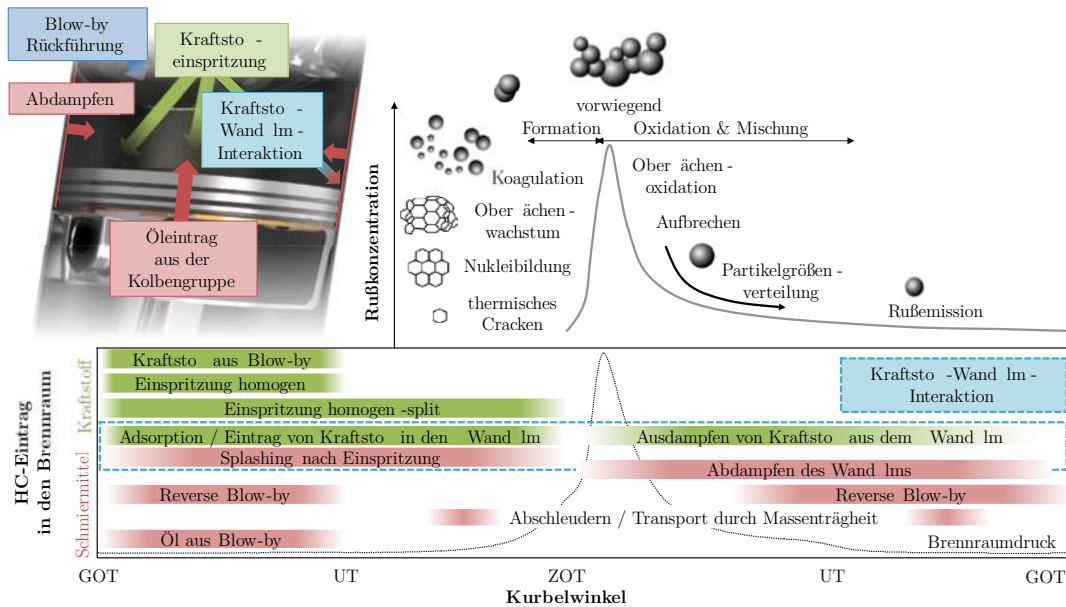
Blow-by Rückführung

Kraftsto - einspritzung

Abdampfen

Kraftsto - Wand lm - Interaktion

Öleintrag aus der Kolbengruppe

vorwiegend

Formation

Oxidation & Mischung

Koagulation

Ober ächen - oxidation

Ober ächen - wachstum

Aufbrechen

Nukleibildung

Partikelgrößen - verteilung

thermisches Cracken

Rußemission

Rußkonzentration

HC-Eintrag in den Brennraum

Kraftstoff

Schmiermittel

Kraftsto aus Blow-by

Einspritzung homogen

Einspritzung homogen -split

Kraftsto -Wand lm - Interaktion

Adsorption / Eintrag von Kraftsto in den Wand lm

Ausdampfen von Kraftsto aus dem Wand lm

Splashing nach Einspritzung

Abdampfen des Wand lms

Reverse Blow-by

Reverse Blow-by

Abschleudern / Transport durch Massenträgheit

Öl aus Blow-by

Brennraumdruck

GOT

UT

ZOT

UT

GOT

Kurbelwinkel